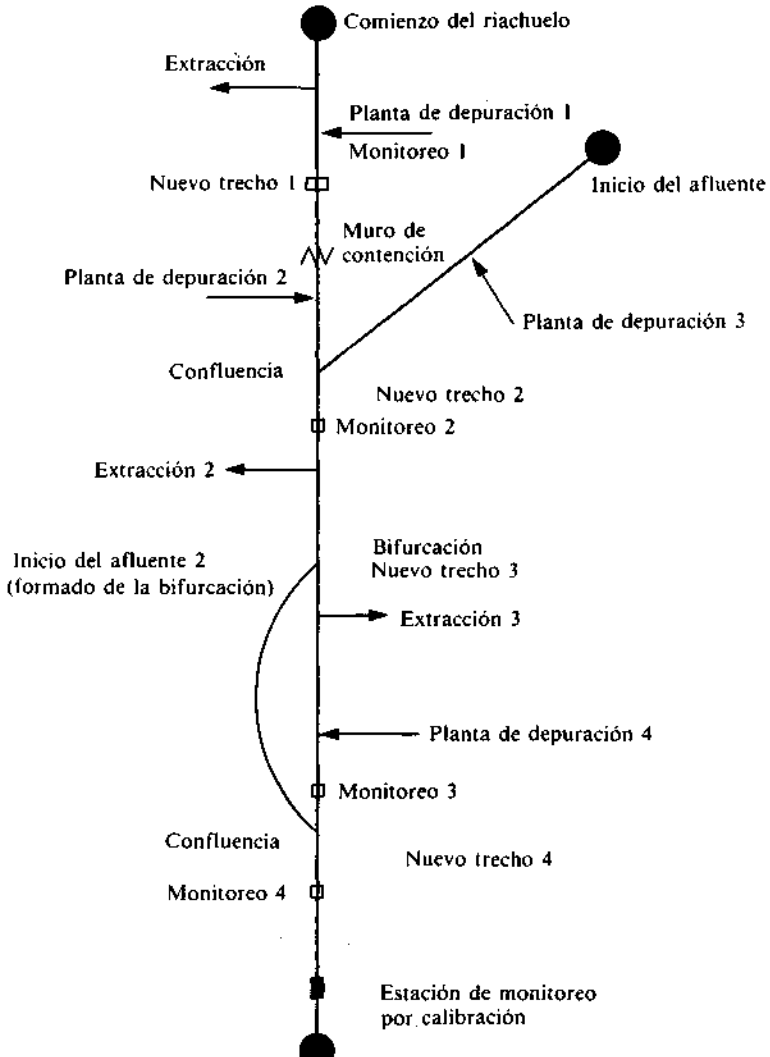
Comienzo del riachuelo

Extracción

Planta de depuración 1

Monitoreo 1

Nuevo trecho 1

Inicio del afluente

Muro de contención

Planta de depuración 2

Planta de depuración 3

Confluencia

Nuevo trecho 2

Monitoreo 2

Extracción 2

Inicio del afluente 2 (formado de la bifurcación)

Bifurcación
Nuevo trecho 3

Extracción 3

Planta de depuración 4

Monitoreo 3

Confluencia

Nuevo trecho 4

Monitoreo 4

Estación de monitoreo por calibración